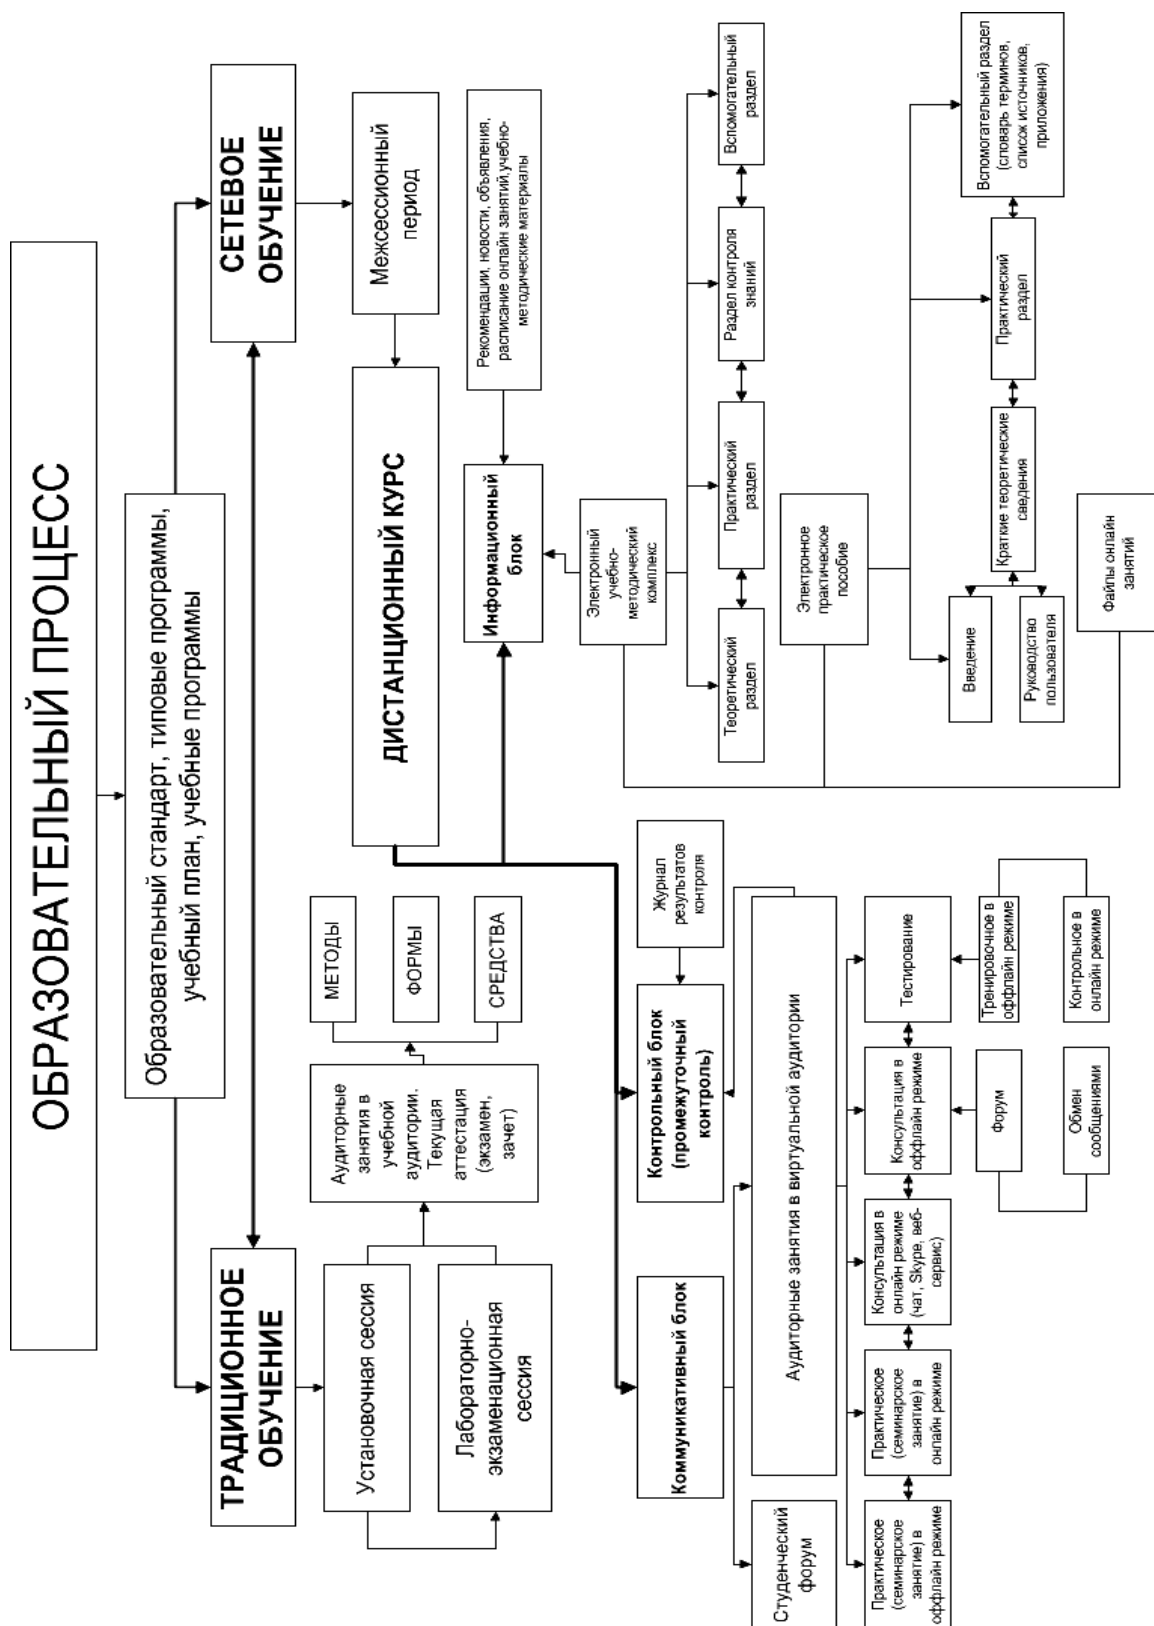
ОБРАЗОВАТЕЛЬНЫЙ ПРОЦЕСС

Образовательный стандарт, типовые программы, учебный план, учебные программы

СЕТЕВОЕ ОБУЧЕНИЕ

ТРАДИЦИОННОЕ ОБУЧЕНИЕ

Межсессионный период

ДИСТАНЦИОННЫЙ КУРС

Рекомендации, новости, объявления, расписание онлайн занятий, учебно-методические материалы

Информационный блок

Электронный учебно-методический комплекс

Теоретический раздел

Практический раздел

Раздел контроля знаний

Вспомогательный раздел

Электронное практическое пособие

Введение

Руководство пользователя

Краткие теоретические сведения

Практический раздел

Вспомогательный раздел (словарь терминов, список источников, приложения)

Файлы онлайн занятий

Установочная сессия

Лабораторно-экзаменационная сессия

Аудиторные занятия в учебной аудитории. Текущая аттестация (экзамен, зачет)

МЕТОДЫ

ФОРМЫ

СРЕДСТВА

Контрольный блок (промежуточный контроль)

Журнал результатов контроля

Коммуникативный блок

Аудиторные занятия в виртуальной аудитории

Студенческий форум

Практическое (семинарское занятие) в оффлайн режиме

Практическое (семинарское занятие) в онлайн режиме

Консультация в онлайн режиме (чат, Skype, веб-сервис)

Консультация в оффлайн режиме

Тестирование

Форум

Обмен сообщениями

Тренировочное в оффлайн режиме

Контрольное в онлайн режиме